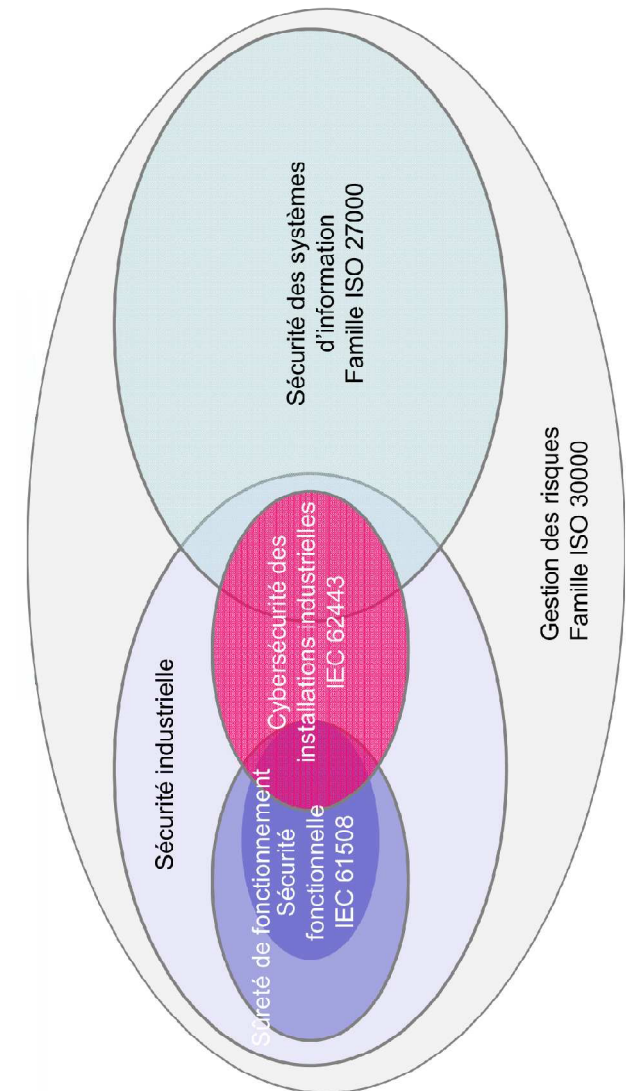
Sécurité des systèmes d'information
Famille ISO 27000

Cybersécurité des installations industrielles
IEC 62443

Sécurité industrielle

Sûreté de fonctionnement

Sécurité fonctionnelle
IEC 61508

Gestion des risques
Famille ISO 30000